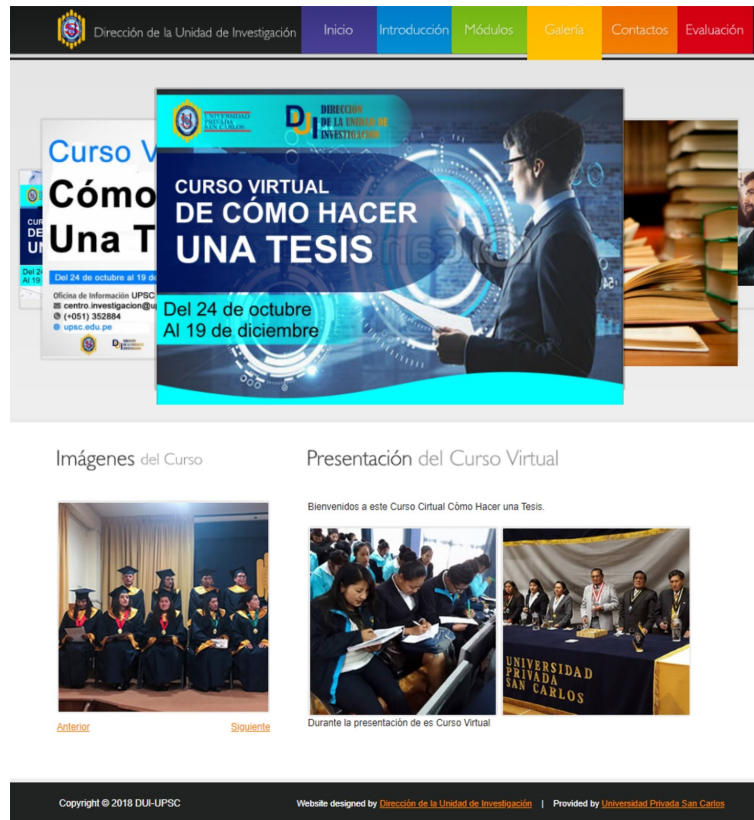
Dirección de la Unidad de Investigación

Inicio | Introducción | Módulos | Galeria | Contactos | Evaluación

Curso V
Cómo
Una T
Del 24 de octubre al 19 de
Oficina de Información UPSC
centro.investigacion@u
(+051) 352884
upsc.edu.pe

UNIVERSIDAD PRIVADA SAN CARLOS
DUI DIRECCIÓN DE LA UNIDAD DE INVESTIGACIÓN
CURSO VIRTUAL
DE CÓMO HACER
UNA TESIS
Del 24 de octubre
Al 19 de diciembre

Imágenes del Curso

Anterior
Siguiente

Presentación del Curso Virtual

Bienvenidos a este Curso Cirtual Còmo Hacer una Tesis.

UNIVERSIDAD PRIVADA SAN CARLOS

Durante la presentación de es Curso Virtual

Copyright © 2018 DUI-UPSC

Website designed by Dirección de la Unidad de Investigación | Provided by Universidad Privada San Carlos